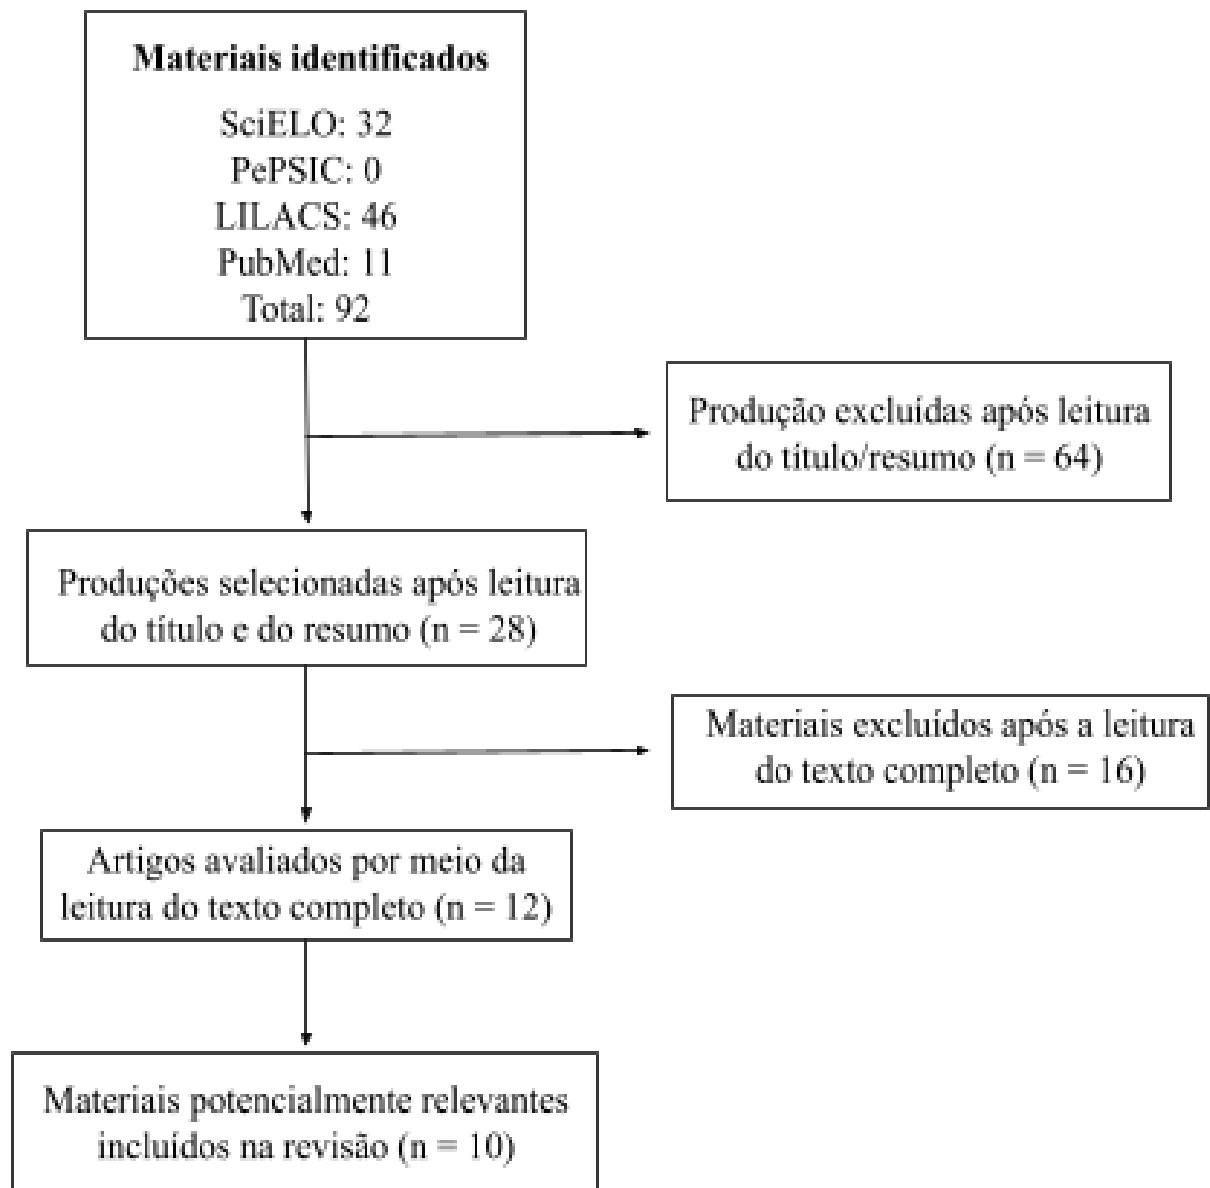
Materiais identificados

SciELO: 32
PePSIC: 0
LILACS: 46
PubMed: 11
Total: 92

Produção excluídas após leitura do título/resumo (n = 64)

Produções selecionadas após leitura do título e do resumo (n = 28)

Materiais excluídos após a leitura do texto completo (n = 16)

Artigos avaliados por meio da leitura do texto completo (n = 12)

Materiais potencialmente relevantes incluídos na revisão (n = 10)